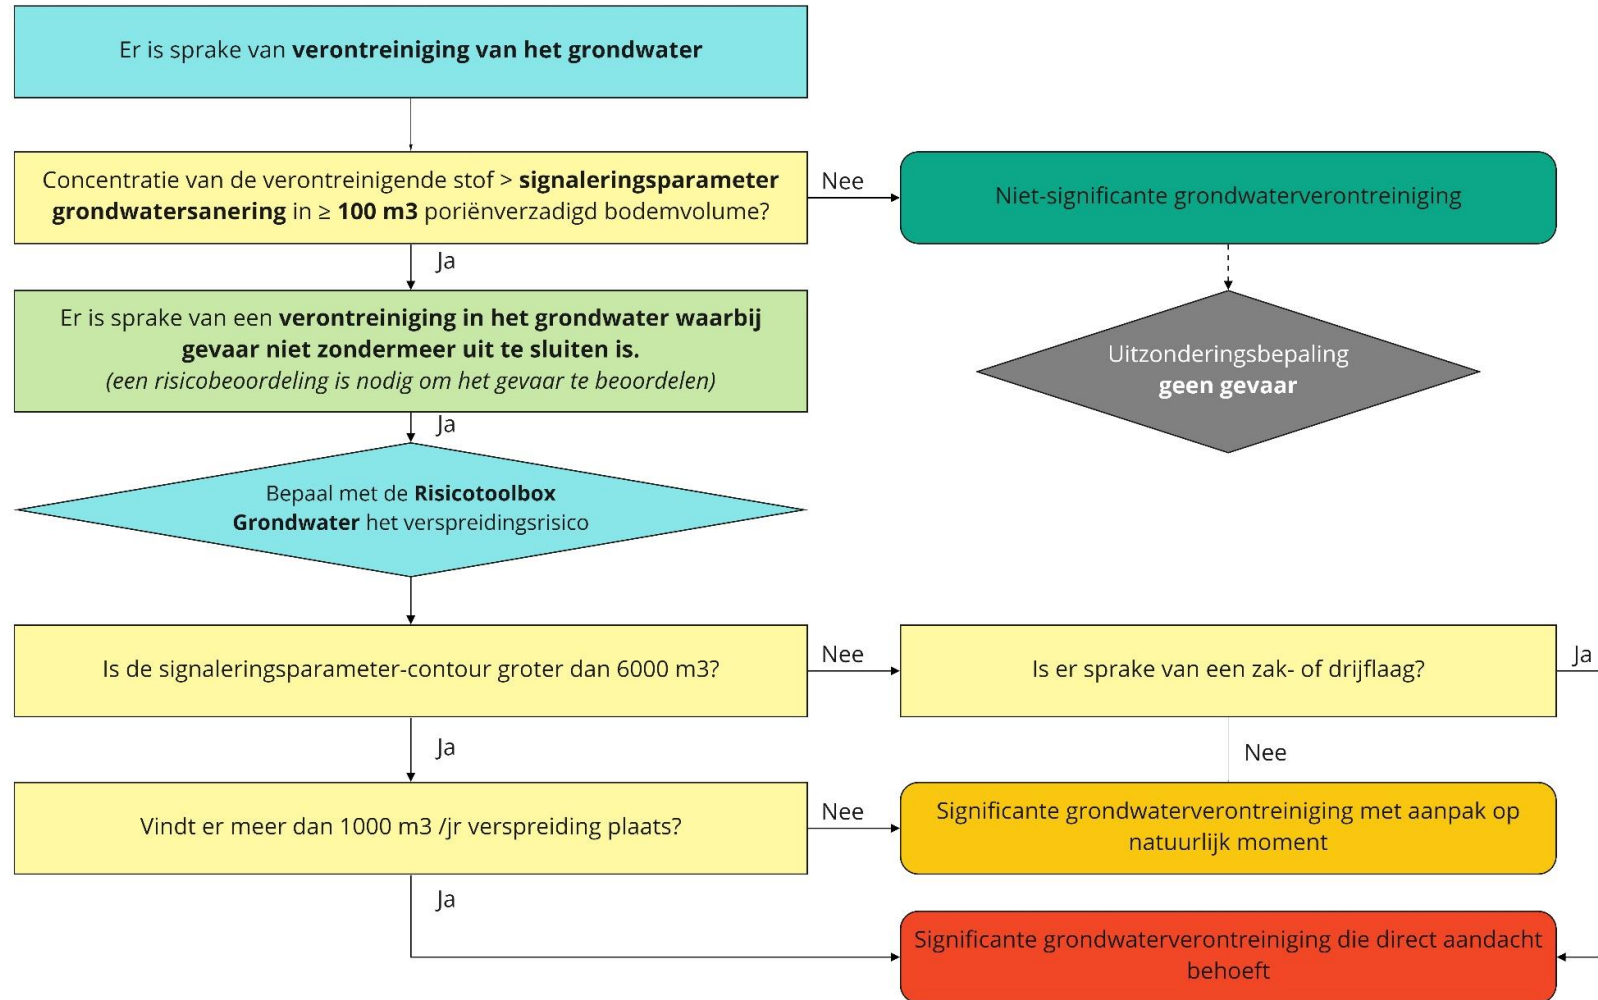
Er is sprake van **verontreiniging van het grondwater**

Concentratie van de verontreinigende stof > **signaleringsparameter grondwatersanering** in ≥ **100 m3** poriënverzadigd bodemvolume?

Nee

Niet-significante grondwaterverontreiniging

Ja

Er is sprake van een **verontreiniging in het grondwater waarbij gevaar niet zondermeer uit te sluiten is.**
*(een risicobeoordeling is nodig om het gevaar te beoordelen)*

Uitzonderingsbepaling
**geen gevaar**

Ja

Bepaal met de **Risicotoolbox Grondwater** het verspreidingsrisico

Is de signaleringsparameter-contour groter dan 6000 m3?

Nee

Is er sprake van een zak- of drijflaag?

Ja

Ja

Nee

Vindt er meer dan 1000 m3 /jr verspreiding plaats?

Nee

Significante grondwaterverontreiniging met aanpak op natuurlijk moment

Ja

Significante grondwaterverontreiniging die direct aandacht behoeft